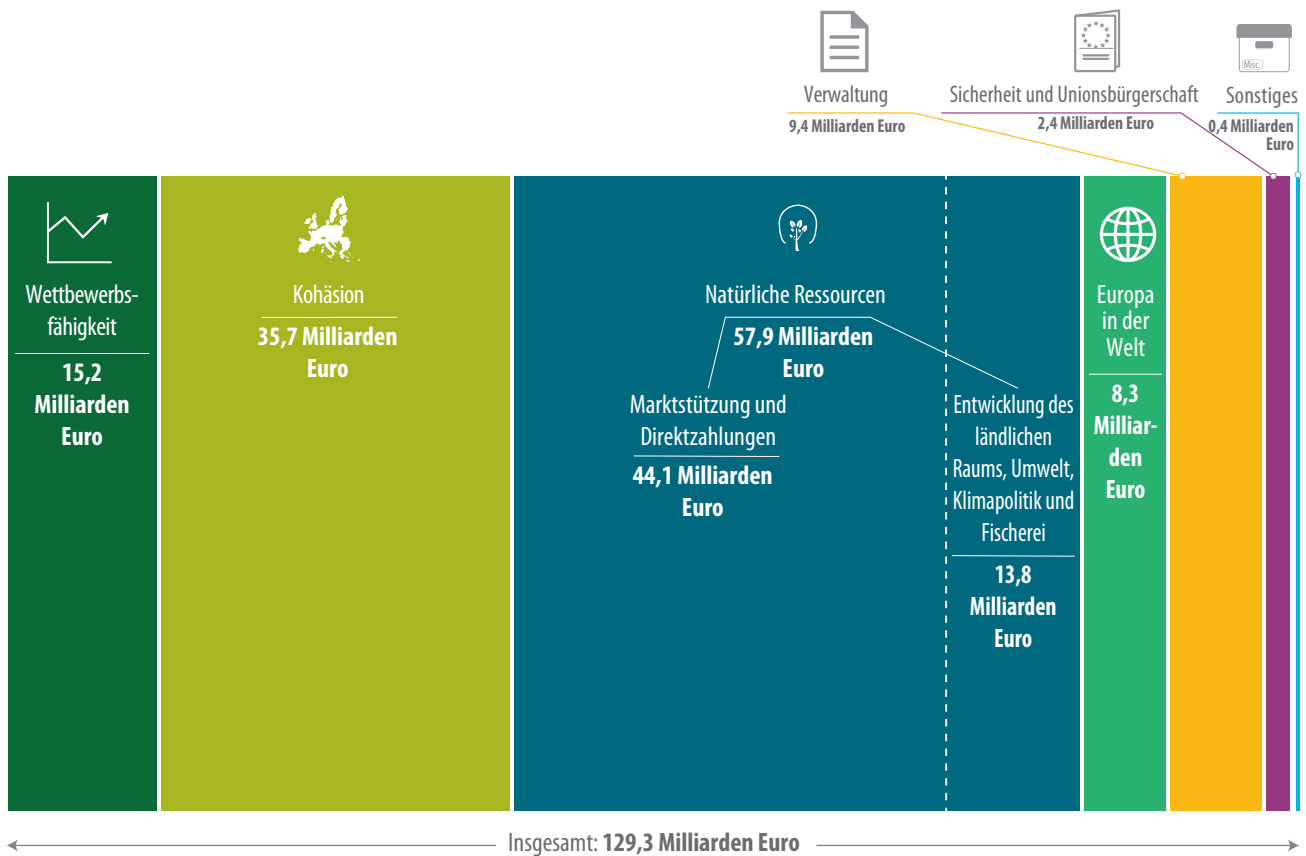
Misc.

Verwaltung
9,4 Milliarden Euro

Sicherheit und Unionsbürgerschaft
2,4 Milliarden Euro

Sonstiges
0,4 Milliarden Euro

Wettbewerbsfähigkeit
15,2 Milliarden Euro

Kohäsion
35,7 Milliarden Euro

Natürliche Ressourcen
57,9 Milliarden Euro

Marktstützung und Direktzahlungen
44,1 Milliarden Euro

Entwicklung des ländlichen Raums, Umwelt, Klimapolitik und Fischerei
13,8 Milliarden Euro

Europa in der Welt
8,3 Milliarden Euro

Insgesamt: **129,3 Milliarden Euro**